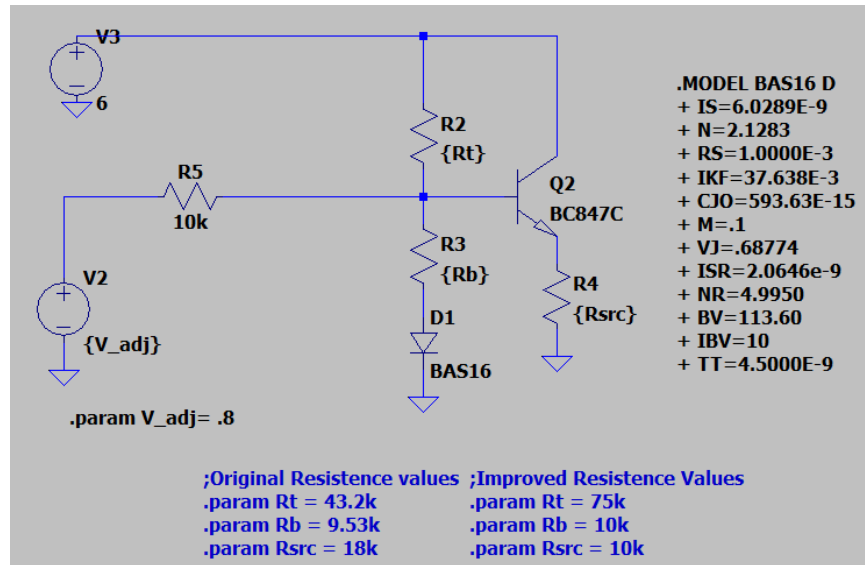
V3

6

R2
{Rt}

R5
10k

Q2
BC847C

R3
{Rb}

V2

R4
{Rsrc}

D1
BAS16

{V_adj}

.MODEL BAS16 D
+ IS=6.0289E-9
+ N=2.1283
+ RS=1.0000E-3
+ IKF=37.638E-3
+ CJO=593.63E-15
+ M=.1
+ VJ=.68774
+ ISR=2.0646e-9
+ NR=4.9950
+ BV=113.60
+ IBV=10
+ TT=4.5000E-9

.param V_adj= .8

;Original Resistence values
.param Rt = 43.2k
.param Rb = 9.53k
.param Rsrc = 18k

;Improved Resistence Values
.param Rt = 75k
.param Rb = 10k
.param Rsrc = 10k